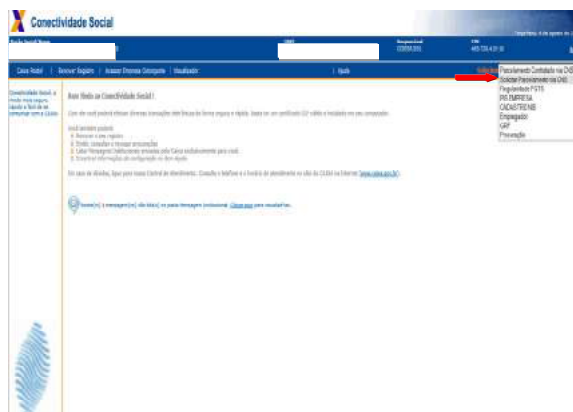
Conectividade Social

Caixa Postal | Renovar Registro | Acessar Empresa Outorgante | Visualizador | Ajuda

Conectividade Social: o modo mais seguro, rápido e fácil de se comunicar com a CAIXA

Bem Vindo ao Conectividade Social !

Com ele você poderá efetuar diversas transações eletrônicas de forma segura e rápida, basta ter um certificado ICP válido e instalado em seu computador.

Você também poderá:
Renovar o seu registro
Enviar, consultar e recusar procurações
Caixa Mensagens Institucionais enviadas pela Caixa exclusivamente para você.
Encontrar informações de configuração no item Ajuda

Em caso de dúvidas, ligue para nossa Central de Atendimento. Consulte o telefone e o horário de atendimento no sítio da CAIXA na Internet (www.caixa.gov.br)

Você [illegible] mensagem(ns) não lida(s) na pasta mensagens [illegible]. Clique aqui para visualizar.

Parcelamento Contratado na CNS
Solicitar Parcelamento na CNS
Regularidade FGTS
PR EMPRESA
CADASTRE NIS
Empregador
GRF
Prevenção